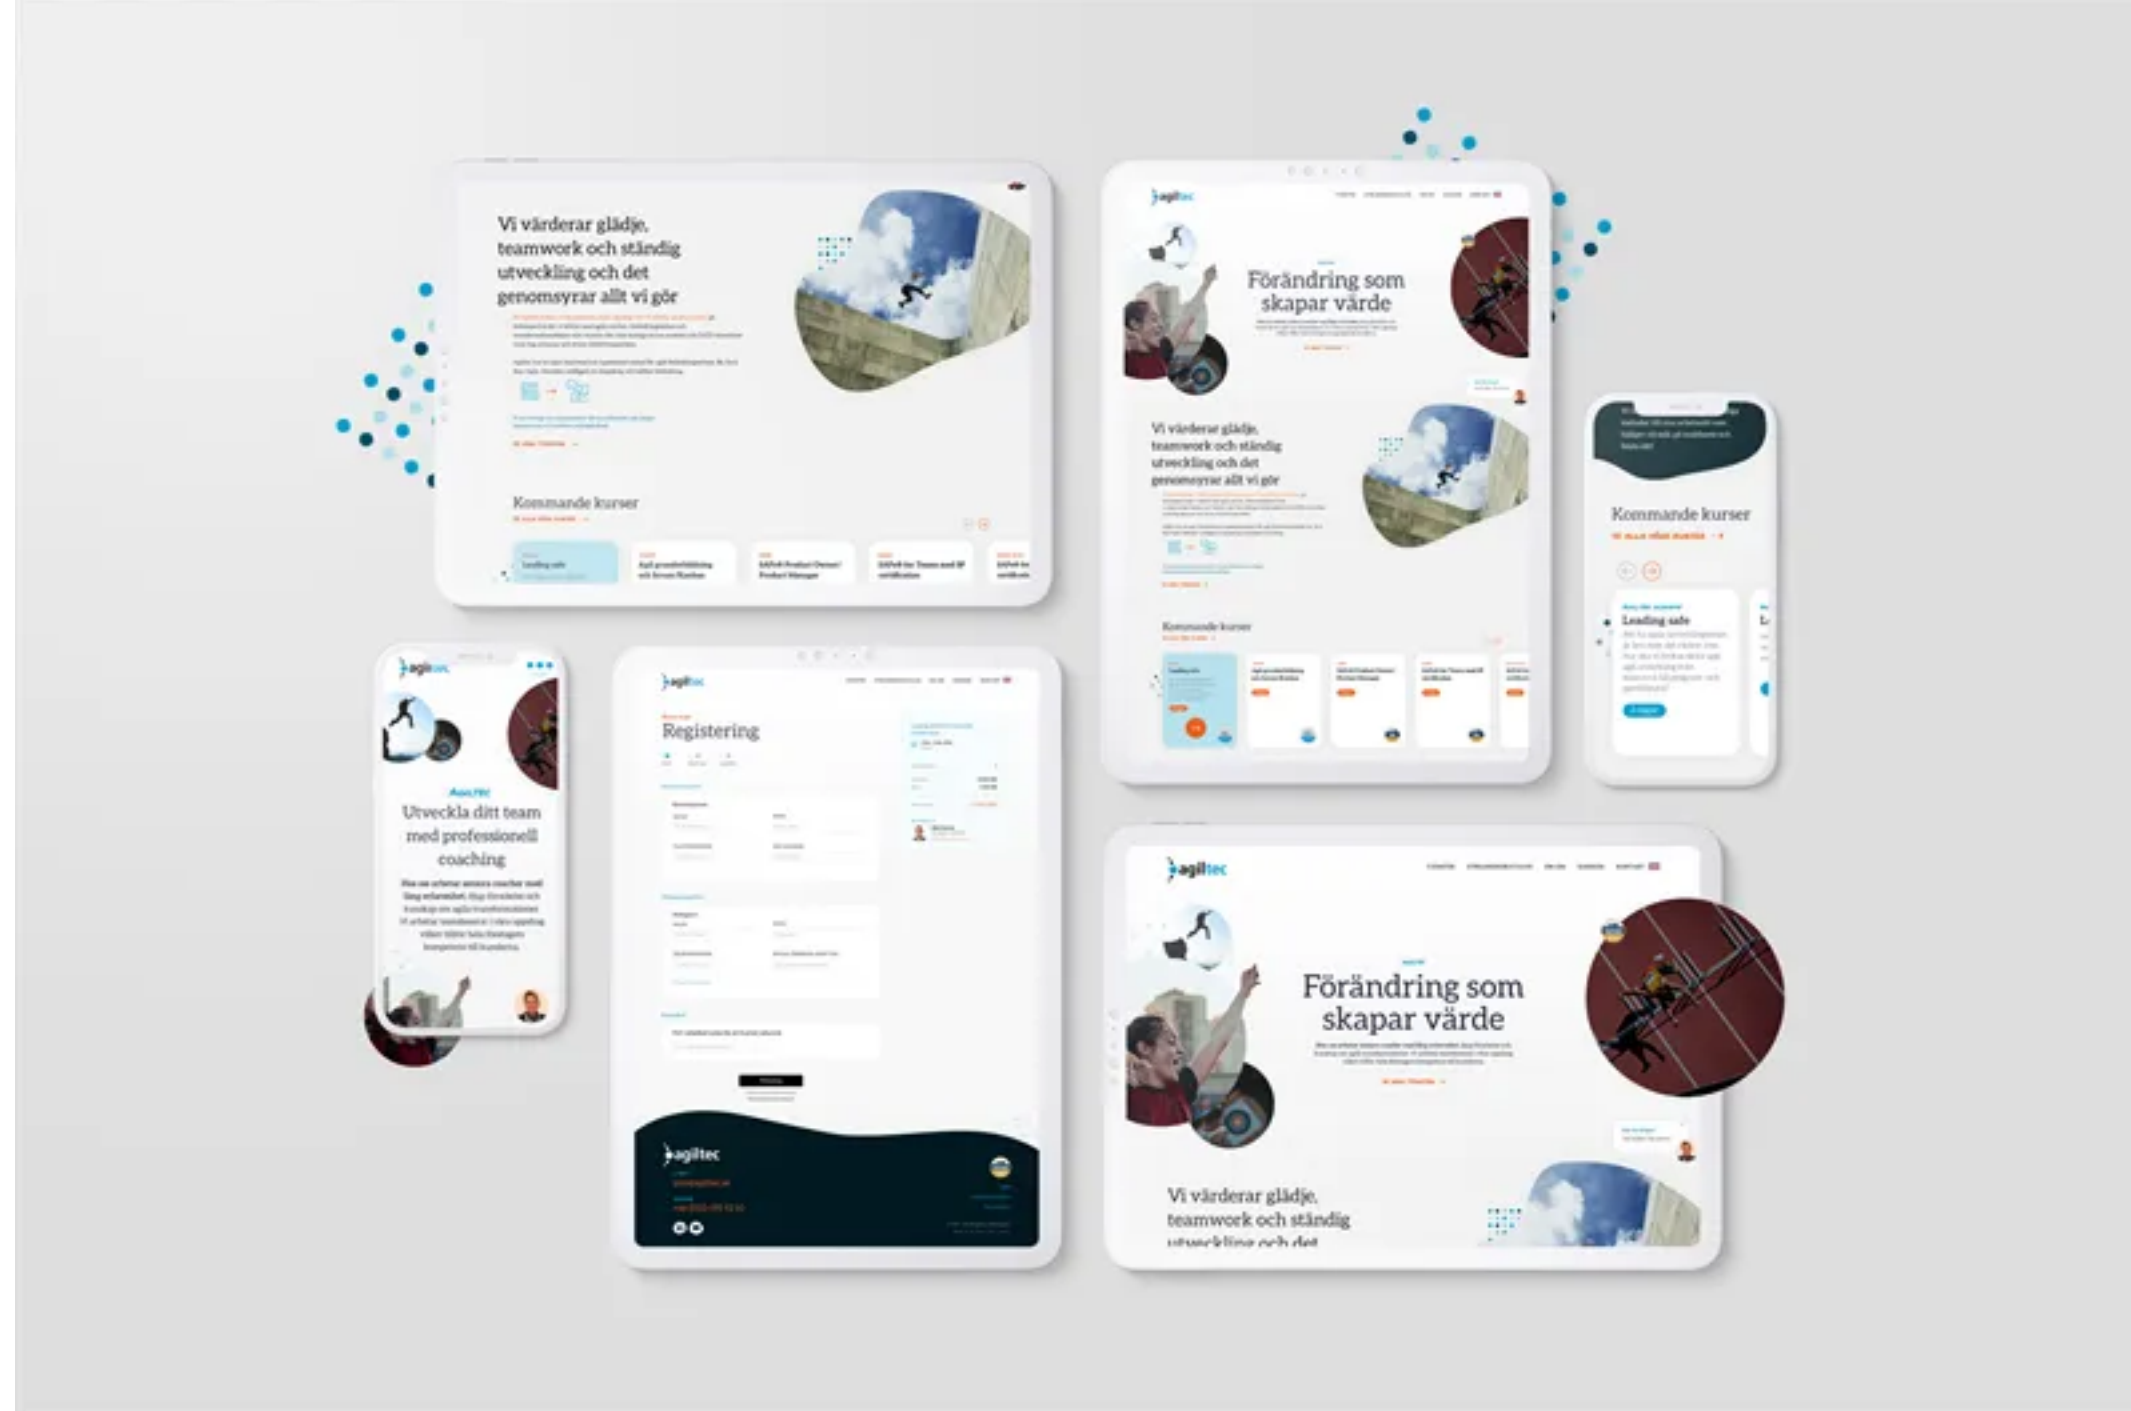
Vi värderar glädje, teamwork och ständig utveckling och det genomsyrar allt vi gör

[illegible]

Kommande kurser

Leading safe

Agil grundutbildning och Scrum Master

SAFe® Product Owner/ Product Manager

SAFe® for Teams med SP certifiering

agiltec

Förändring som skapar värde

Vi värderar glädje, teamwork och ständig utveckling och det genomsyrar allt vi gör

Kommande kurser

Kommande kurser

Leading safe

agiltec

Agiltec

Utveckla ditt team med professionell coaching

agiltec

Registering

agiltec

agiltec

Förändring som skapar värde

Vi värderar glädje, teamwork och ständig utveckling och det